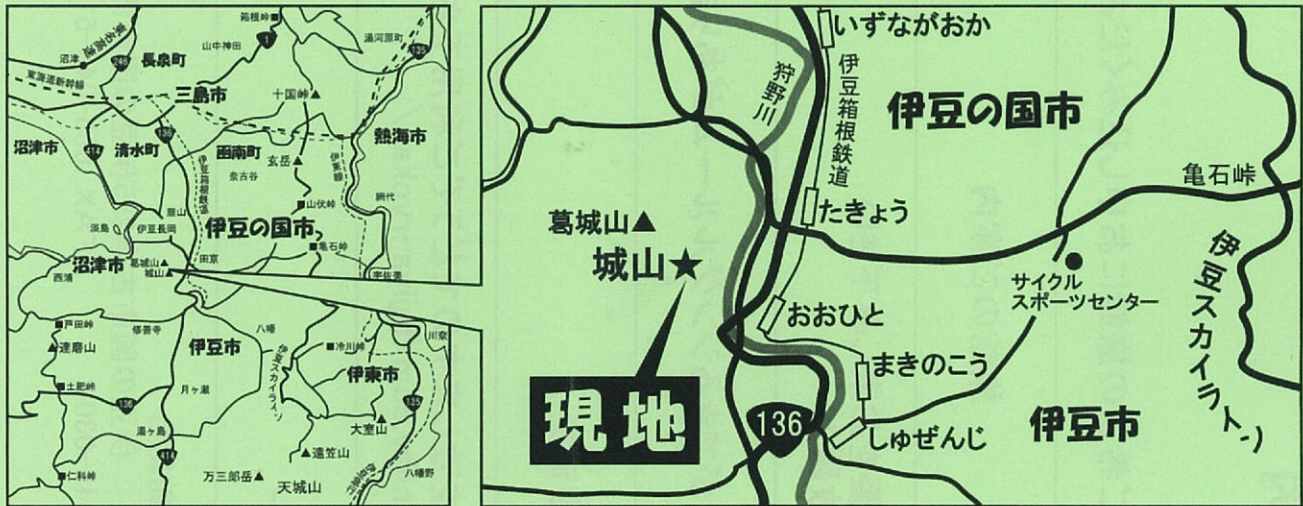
箱根峠
沼津
長泉町
山中神田
1
湯河原温泉
135
東海道新幹線
三島市
十国峠
136
熱海市
沼津市
414
清水町
函南町
玄岳
伊豆箱根鉄道
奈古谷
山伏峠
網代
伊豆の国市
淡島
伊豆長岡
亀石峠
沼津市
西浦
葛城山
城山
田京
宇佐美
戸田峠
修善寺
八幡
伊豆スカイライン
冷川峠
川奈
達磨山
伊豆市
伊東市
土肥峠
136
月ヶ瀬
大室山
135
湯ヶ島
414
遠笠山
仁科峠
万三郎岳
八幡野
天城山
いずながおか
狩野川
伊豆箱根鉄道
伊豆の国市
亀石峠
葛城山▲
たきょう
城山★
サイクルスポーツセンター
伊豆スカイライン
おおひと
まきのこう
現地
136
しゅぜんじ
伊豆市